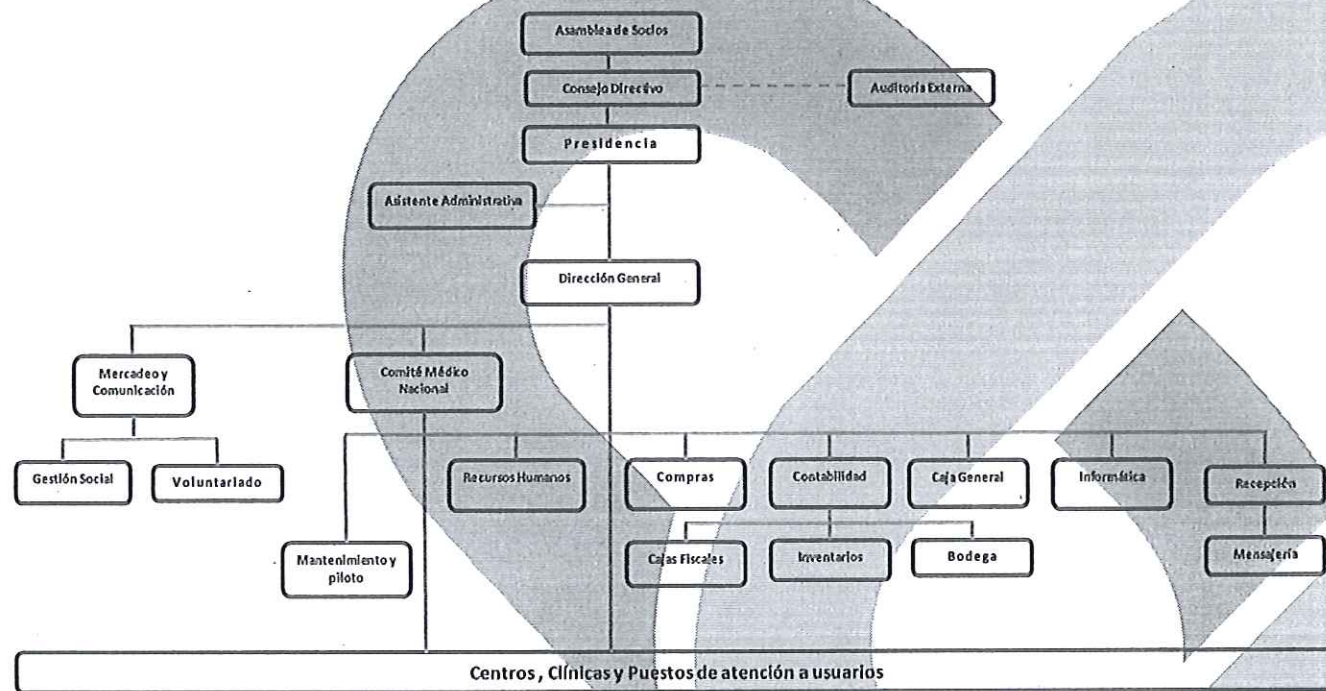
Asamblea de Socios

Consejo Directivo

Auditoria Externa

Presidencia

Asistente Administrativa

Dirección General

Mercadeo y Comunicación

Comité Médico Nacional

Gestión Social

Voluntariado

Recursos Humanos

Compras

Contabilidad

Caja General

Informática

Recepción

Mantenimiento y piloto

Cajas Fiscales

Inventarios

Bodega

Mensajería

Centros, Clínicas y Puestos de atención a usuarios